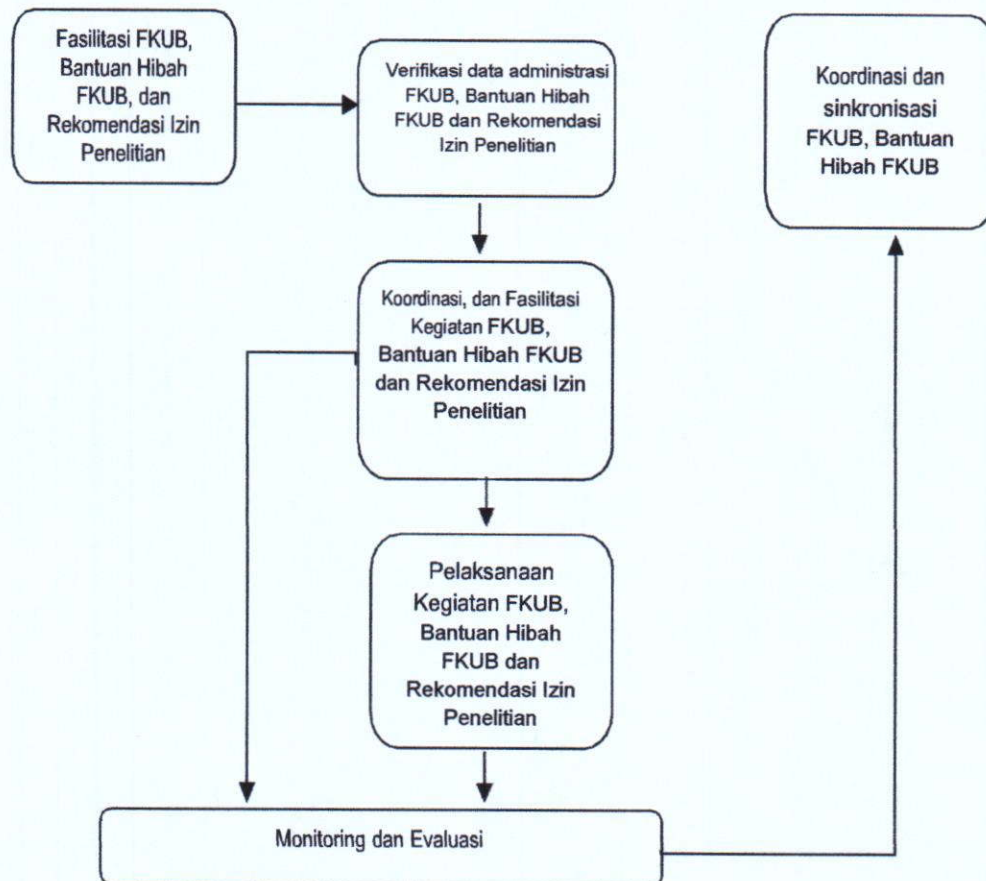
Fasilitasi FKUB, Bantuan Hibah FKUB, dan Rekomendasi Izin Penelitian

Verifikasi data administrasi FKUB, Bantuan Hibah FKUB dan Rekomendasi Izin Penelitian

Koordinasi dan sinkronisasi FKUB, Bantuan Hibah FKUB

Koordinasi, dan Fasilitasi Kegiatan FKUB, Bantuan Hibah FKUB dan Rekomendasi Izin Penelitian

Pelaksanaan Kegiatan FKUB, Bantuan Hibah FKUB dan Rekomendasi Izin Penelitian

Monitoring dan Evaluasi